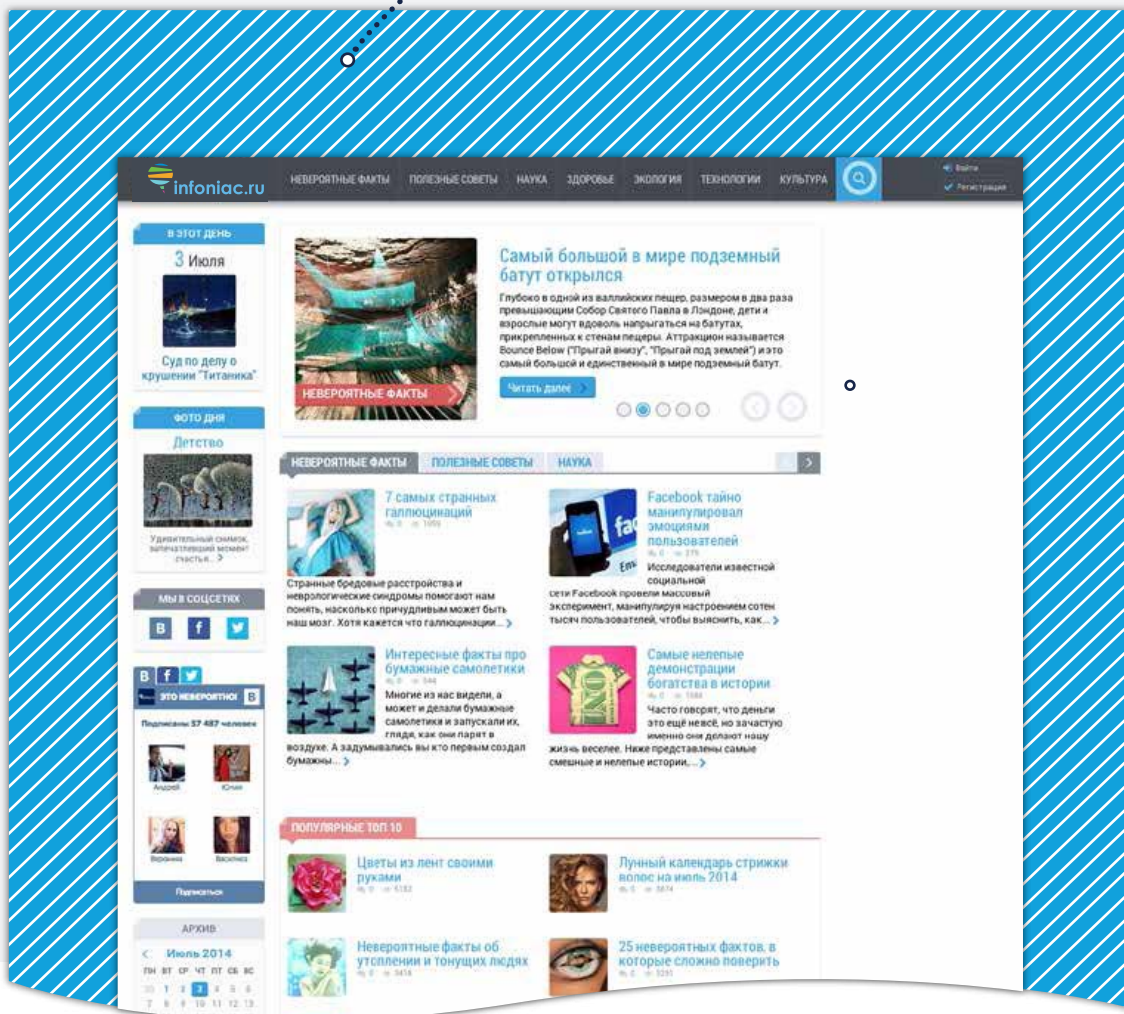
infoniac.ru

НЕВЕРОЯТНЫЕ ФАКТЫ ПОЛЕЗНЫЕ СОВЕТЫ НАУКА ЗДОРОВЬЕ ЭКОЛОГИЯ ТЕХНОЛОГИИ КУЛЬТУРА

Войти
Регистрация

В ЭТОТ ДЕНЬ
3 Июля
Суд по делу о крушении "Титаника"

ФОТО ДНЯ
Детство
Удивительный снимок, запечатлевший момент счастья... >

МЫ В СОЦСЕТЯХ

ЭТО НЕВЕРОЯТНО!
Подписаны 37 487 человек
Андрей Юлия
Вероника Василиса
Подписаться

АРХИВ
Июль 2014
ПН ВТ СР ЧТ ПТ СБ ВС
30 1 2 3 4 5 6
7 8 9 10 11 12 13

Самый большой в мире подземный батут открылся
Глубоко в одной из валлийских пещер, размером в два раза превышающим Собор Святого Павла в Лондоне, дети и взрослые могут вдоволь напрыгаться на батутах, прикрепленных к стенам пещеры. Аттракцион называется Bounce Below ("Прыгай внизу", "Прыгай под землей") и это самый большой и единственный в мире подземный батут.
НЕВЕРОЯТНЫЕ ФАКТЫ
Читать далее

НЕВЕРОЯТНЫЕ ФАКТЫ ПОЛЕЗНЫЕ СОВЕТЫ НАУКА

7 самых странных галлюцинаций
0 1059
Странные бредовые расстройства и неврологические синдромы помогают нам понять, насколько причудливым может быть наш мозг. Хотя кажется что галлюцинации... >

Facebook тайно манипулировал эмоциями пользователей
0 275
Исследователи известной социальной сети Facebook провели массовый эксперимент, манипулируя настроением сотен тысяч пользователей, чтобы выяснить, как... >

Интересные факты про бумажные самолетики
0 544
Многие из нас видели, а может и делали бумажные самолетики и запускали их, глядя, как они парят в воздухе. А задумывались вы кто первым создал бумажны... >

Самые нелепые демонстрации богатства в истории
0 1584
Часто говорят, что деньги это ещё не всё, но зачастую именно они делают нашу жизнь веселее. Ниже представлены самые смешные и нелепые истории... >

ПОПУЛЯРНЫЕ ТОП 10

Цветы из лент своими руками
0 6132

Лунный календарь стрижки волос на июль 2014
0 5674

Невероятные факты об утоплении и тонущих людях
0 3414

25 невероятных фактов, в которые сложно поверить
0 3291